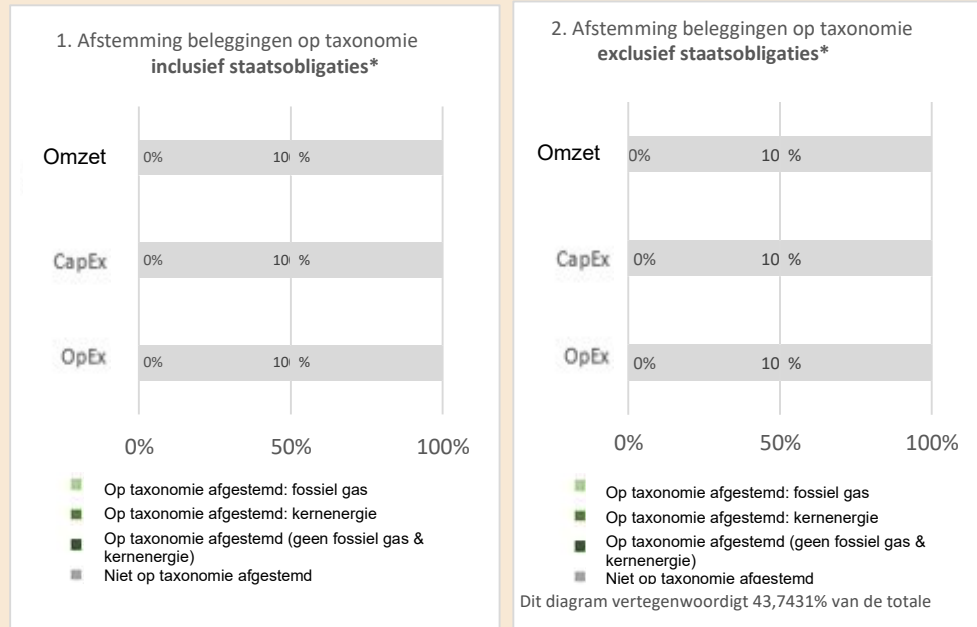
1. Afstemming beleggingen op taxonomie **inclusief staatsobligaties***

| | | |
|---|---|---|
| Omzet | 0% | 10 % |
| CapEx | 0% | 10 % |
| OpEx | 0% | 10 % |

0% 50% 100%

Op taxonomie afgestemd: fossiel gas
Op taxonomie afgestemd: kernenergie
Op taxonomie afgestemd (geen fossiel gas & kernenergie)
Niet op taxonomie afgestemd

2. Afstemming beleggingen op taxonomie **exclusief staatsobligaties***

| | | |
|---|---|---|
| Omzet | 0% | 10 % |
| CapEx | 0% | 10 % |
| OpEx | 0% | 10 % |

0% 50% 100%

Op taxonomie afgestemd: fossiel gas
Op taxonomie afgestemd: kernenergie
Op taxonomie afgestemd (geen fossiel gas & kernenergie)
Niet op taxonomie afgestemd

Dit diagram vertegenwoordigt 43,7431% van de totale